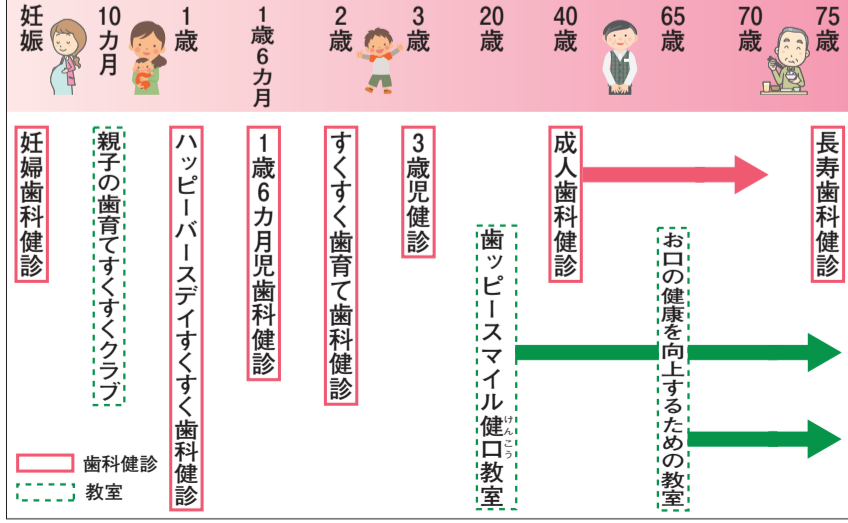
妊娠　10カ月　1歳　1歳6カ月　2歳　3歳　20歳　40歳　65歳　70歳　75歳

妊婦歯科健診

親子の歯育てすくすくクラブ

ハッピーバースデイすくすく歯科健診

1歳6カ月児歯科健診

すくすく歯育て歯科健診

3歳児健診

歯ッピースマイル健口教室

成人歯科健診

お口の健康を向上するための教室

長寿歯科健診

歯科健診
教室